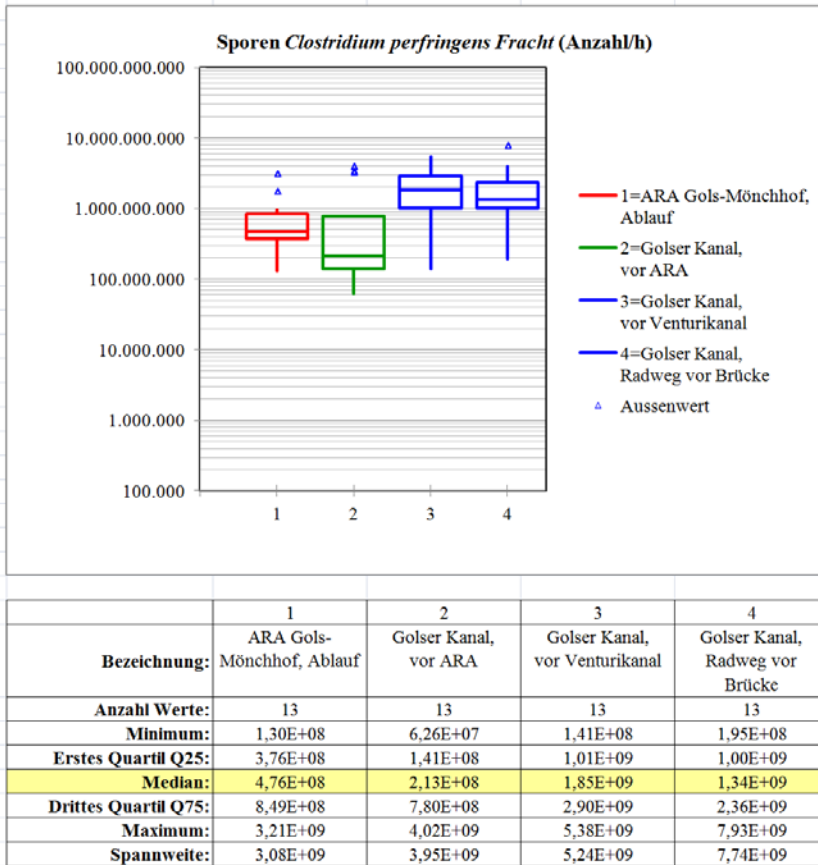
Sporen *Clostridium perfringens Fracht* (Anzahl/h)

100.000.000.000
10.000.000.000
1.000.000.000
100.000.000
10.000.000
1.000.000
100.000

1 2 3 4

1=ARA Gols-Mönchhof, Ablauf
2=Golser Kanal, vor ARA
3=Golser Kanal, vor Venturikanal
4=Golser Kanal, Radweg vor Brücke
Aussenwert

| | 1 | 2 | 3 | 4 |
|---|---|---|---|---|
| Bezeichnung: | ARA Gols-Mönchhof, Ablauf | Golser Kanal, vor ARA | Golser Kanal, vor Venturikanal | Golser Kanal, Radweg vor Brücke |
| Anzahl Werte: | 13 | 13 | 13 | 13 |
| Minimum: | 1,30E+08 | 6,26E+07 | 1,41E+08 | 1,95E+08 |
| Erstes Quartil Q25: | 3,76E+08 | 1,41E+08 | 1,01E+09 | 1,00E+09 |
| Median: | 4,76E+08 | 2,13E+08 | 1,85E+09 | 1,34E+09 |
| Drittes Quartil Q75: | 8,49E+08 | 7,80E+08 | 2,90E+09 | 2,36E+09 |
| Maximum: | 3,21E+09 | 4,02E+09 | 5,38E+09 | 7,93E+09 |
| Spannweite: | 3,08E+09 | 3,95E+09 | 5,24E+09 | 7,74E+09 |